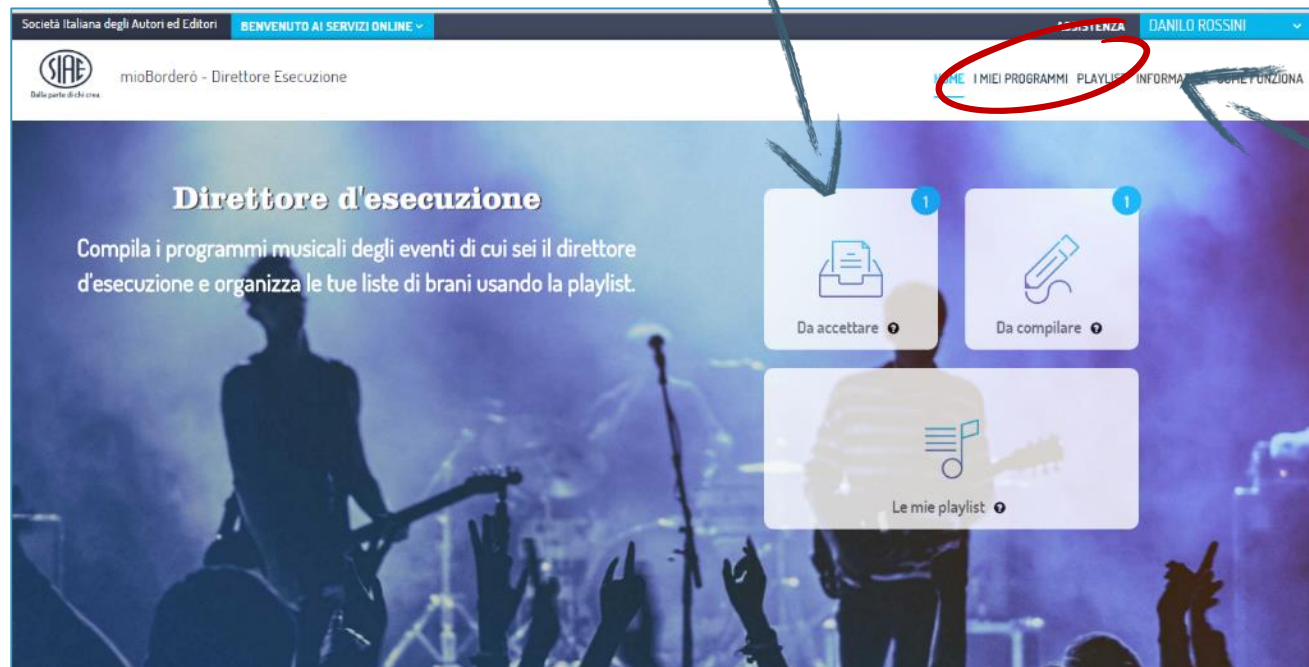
Società Italiana degli Autori ed Editori
BENVENUTO AI SERVIZI ONLINE
ASSISTENZA
DANILO ROSSINI

SIAE
Dalla parte di chi crea

mioBorderò - Direttore Esecuzione

HOME I MIEI PROGRAMMI PLAYLIST INFORMA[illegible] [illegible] FUNZIONA

Direttore d'esecuzione

Compila i programmi musicali degli eventi di cui sei il direttore d'esecuzione e organizza le tue liste di brani usando la playlist.

1
Da accettare

1
Da compilare

Le mie playlist